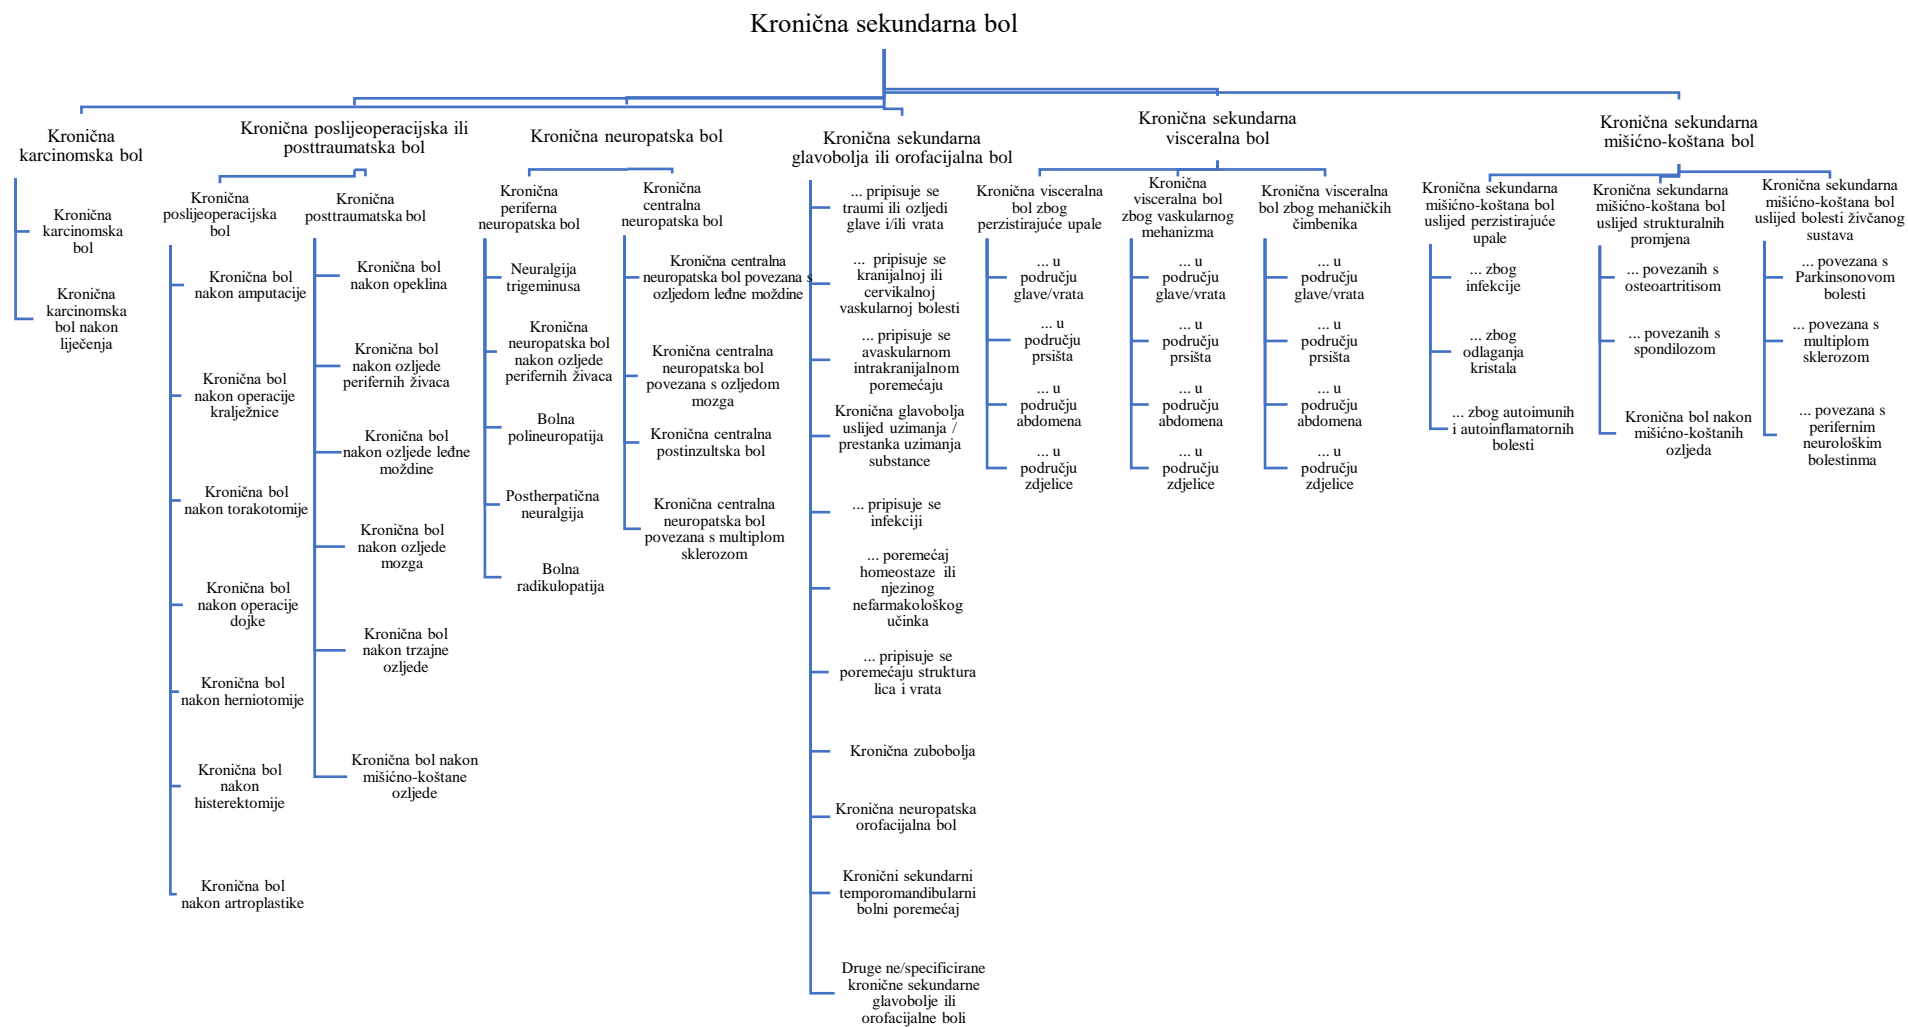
Kronična sekundarna bol

Kronična karcinomska bol

Kronična karcinomska bol

Kronična karcinomska bol nakon liječenja

Kronična poslijeoperacijska ili posttraumatska bol

Kronična poslijeoperacijska bol

Kronična bol nakon amputacije

Kronična bol nakon operacije kralježnice

Kronična bol nakon torakotomije

Kronična bol nakon operacije dojke

Kronična bol nakon herniotomije

Kronična bol nakon histerektomije

Kronična bol nakon artroplastike

Kronična posttraumatska bol

Kronična bol nakon opeklina

Kronična bol nakon ozljede perifernih živaca

Kronična bol nakon ozljede leđne moždine

Kronična bol nakon ozljede mozga

Kronična bol nakon trzajne ozljede

Kronična bol nakon mišićno-koštane ozljede

Kronična neuropatska bol

Kronična periferna neuropatska bol

Neuralgija trigeminusa

Kronična neuropatska bol nakon ozljede perifernih živaca

Bolna polineuropatija

Postherpatična neuralgija

Bolna radikulopatija

Kronična centralna neuropatska bol

Kronična centralna neuropatska bol povezana s ozljedom leđne moždine

Kronična centralna neuropatska bol povezana s ozljedom mozga

Kronična centralna postinzultska bol

Kronična centralna neuropatska bol povezana s multiplom sklerozom

Kronična sekundarna glavobolja ili orofacijalna bol

... pripisuje se traumi ili ozljedi glave i/ili vrata

... pripisuje se kranijalnoj ili cervikalnoj vaskularnoj bolesti

... pripisuje se avaskularnom intrakranijalnom poremećaju

Kronična glavobolja uslijed uzimanja / prestanka uzimanja substance

... pripisuje se infekciji

... poremećaj homeostaze ili njezinog nefarmakološkog učinka

... pripisuje se poremećaju struktura lica i vrata

Kronična zubobolja

Kronična neuropatska orofacijalna bol

Kronični sekundarni temporomandibularni bolni poremećaj

Druge ne/specificirane kronične sekundarne glavobolje ili orofacijalne boli

Kronična sekundarna visceralna bol

Kronična visceralna bol zbog perzistirajuće upale

... u području glave/vrata

... u području prsišta

... u području abdomena

... u području zdjelice

Kronična visceralna bol zbog vaskularnog mehanizma

... u području glave/vrata

... u području prsišta

... u području abdomena

... u području zdjelice

Kronična visceralna bol zbog mehaničkih čimbenika

... u području glave/vrata

... u području prsišta

... u području abdomena

... u području zdjelice

Kronična sekundarna mišićno-koštana bol

Kronična sekundarna mišićno-koštana bol uslijed perzistirajuće upale

... zbog infekcije

... zbog odlaganja kristala

... zbog autoimunih i autoinflamatornih bolesti

Kronična sekundarna mišićno-koštana bol uslijed strukturalnih promjena

... povezanih s osteoartritisom

... povezanih s spondilozom

Kronična bol nakon mišićno-koštanih ozljeda

Kronična sekundarna mišićno-koštana bol uslijed bolesti živčanog sustava

... povezana s Parkinsonovom bolesti

... povezana s multiplom sklerozom

... povezana s perifernim neurološkim bolestinma